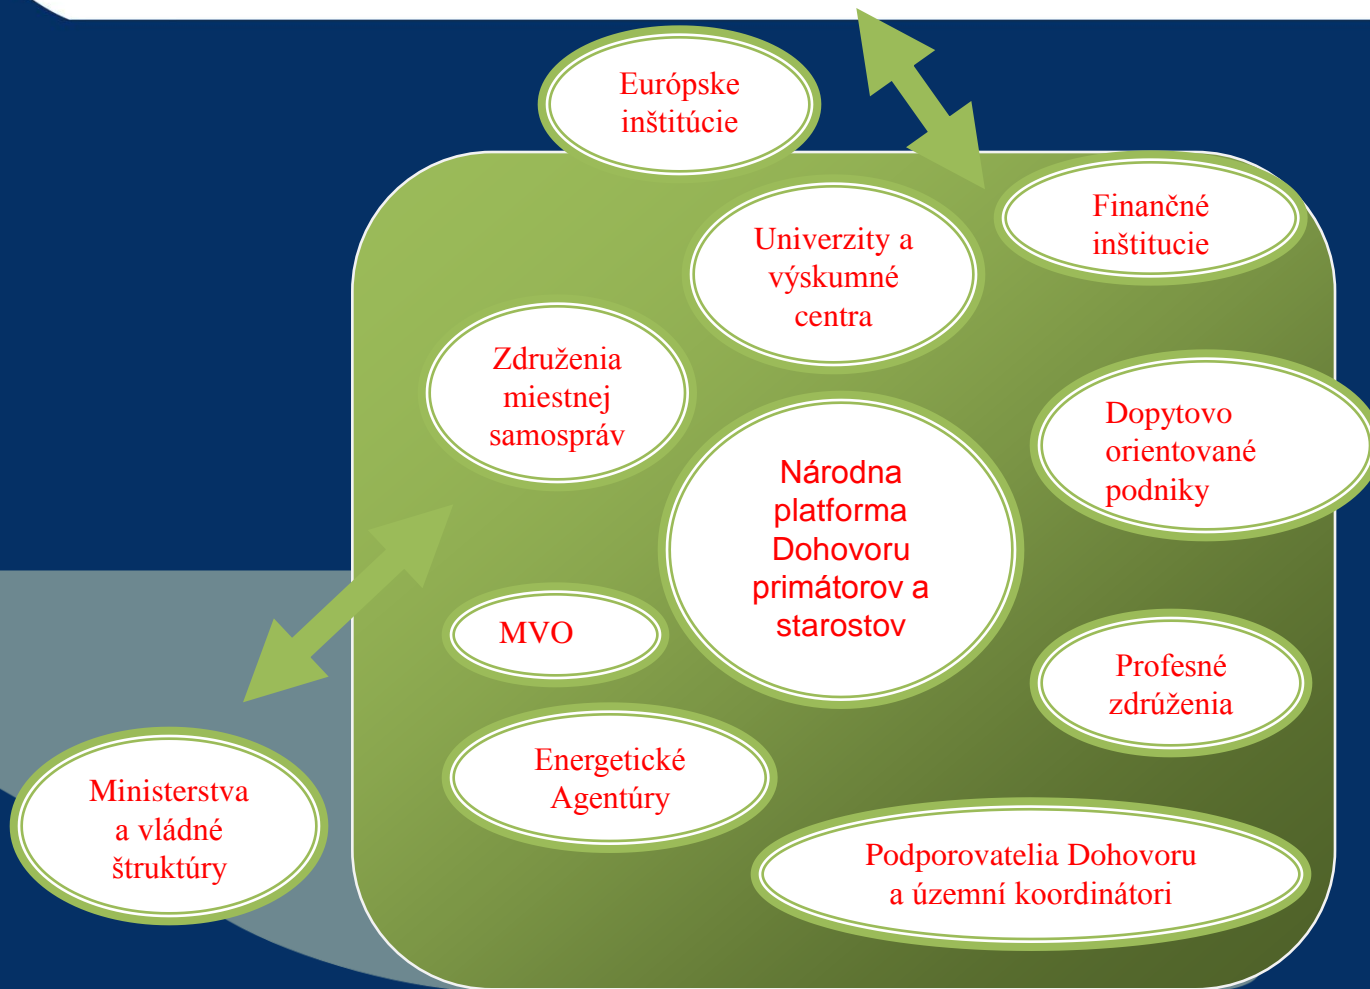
Európske inštitúcie

Finančné inštitucie

Univerzity a výskumné centra

Združenia miestnej samospráv

Dopytovo orientované podniky

Národna platforma Dohovoru primátorov a starostov

MVO

Profesné zdrúženia

Energetické Agentúry

Ministerstva a vládné štruktúry

Podporovatelia Dohovoru a územní koordinátori